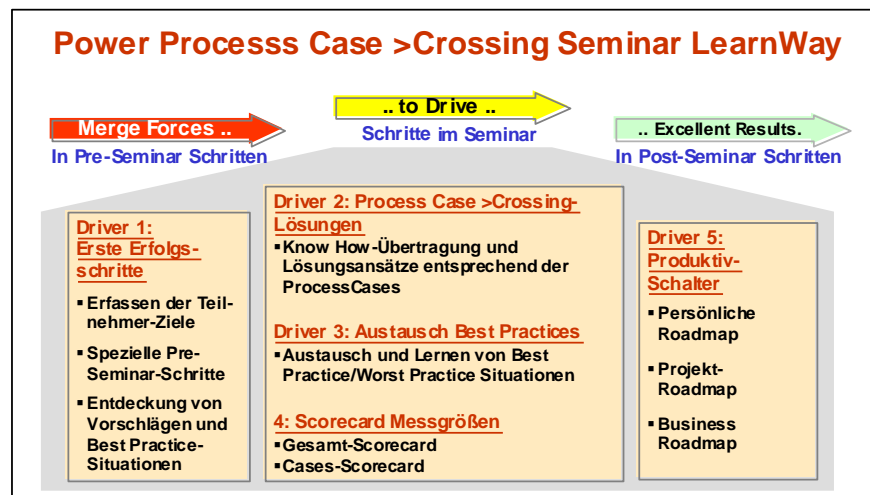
Power Processs Case >Crossing Seminar LearnWay

Merge Forces ..
In Pre-Seminar Schritten

.. to Drive ..
Schritte im Seminar

.. Excellent Results.
In Post-Seminar Schritten

Driver 1: Erste Erfolgsschritte
▪ Erfassen der Teilnehmer-Ziele
▪ Spezielle Pre-Seminar-Schritte
▪ Entdeckung von Vorschlägen und Best Practice-Situationen

Driver 2: Process Case >Crossing-Lösungen
▪ Know How-Übertragung und Lösungsansätze entsprechend der ProcessCases

Driver 3: Austausch Best Practices
▪ Austausch und Lernen von Best Practice/Worst Practice Situationen

4: Scorecard Messgrößen
▪ Gesamt-Scorecard
▪ Cases-Scorecard

Driver 5: Produktiv-Schalter
▪ Persönliche Roadmap
▪ Projekt-Roadmap
▪ Business Roadmap